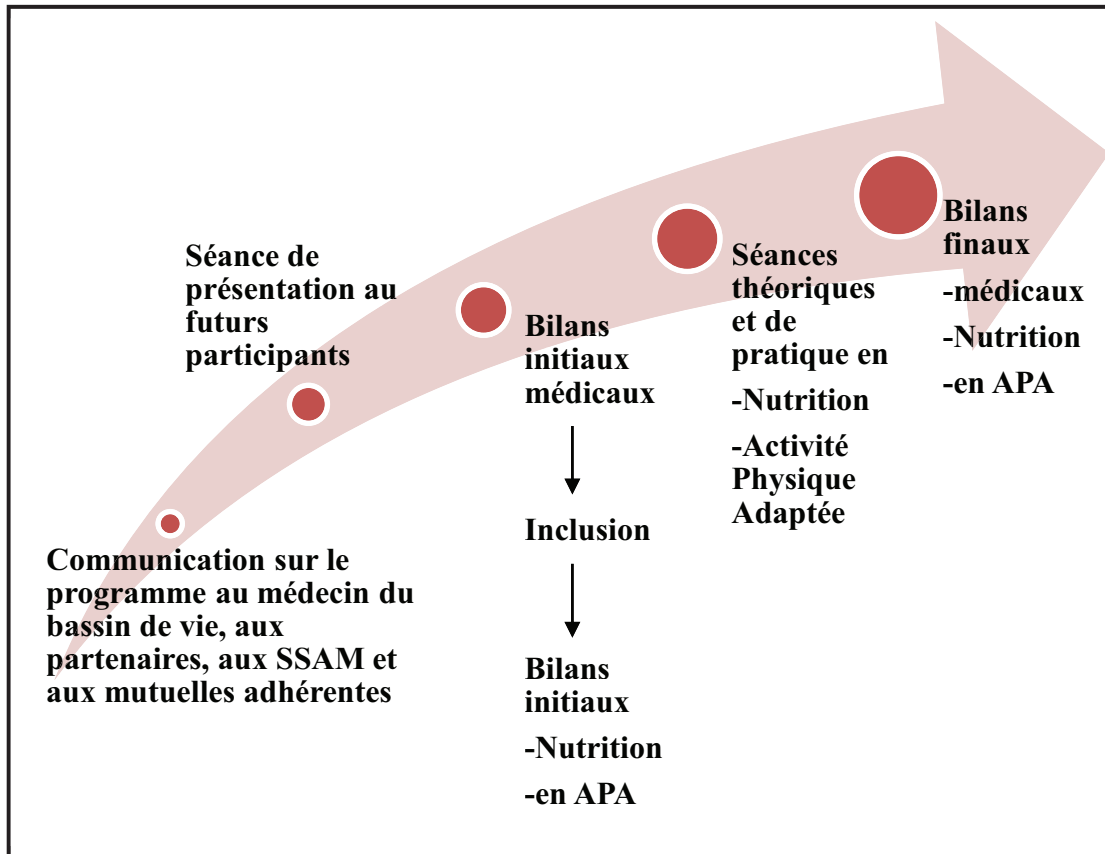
Communication sur le programme au médecin du bassin de vie, aux partenaires, aux SSAM et aux mutuelles adhérentes

Séance de présentation au futurs participants

Bilans initiaux médicaux

Inclusion

Bilans initiaux

-Nutrition

-en APA

Séances théoriques et de pratique en

-Nutrition

-Activité Physique Adaptée

Bilans finaux

-médicaux

-Nutrition

-en APA